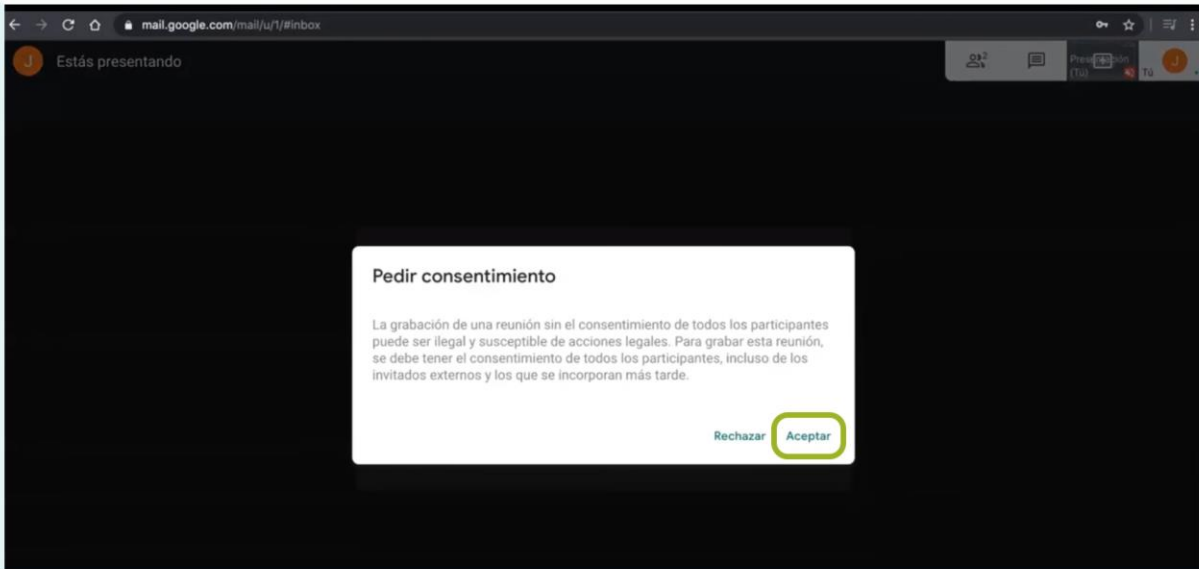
mail.google.com/mail/u/1/#inbox

J Estás presentando

2

Presentación (Tú)

Tú

J

Pedir consentimiento

La grabación de una reunión sin el consentimiento de todos los participantes puede ser ilegal y susceptible de acciones legales. Para grabar esta reunión, se debe tener el consentimiento de todos los participantes, incluso de los invitados externos y los que se incorporan más tarde.

Rechazar Aceptar